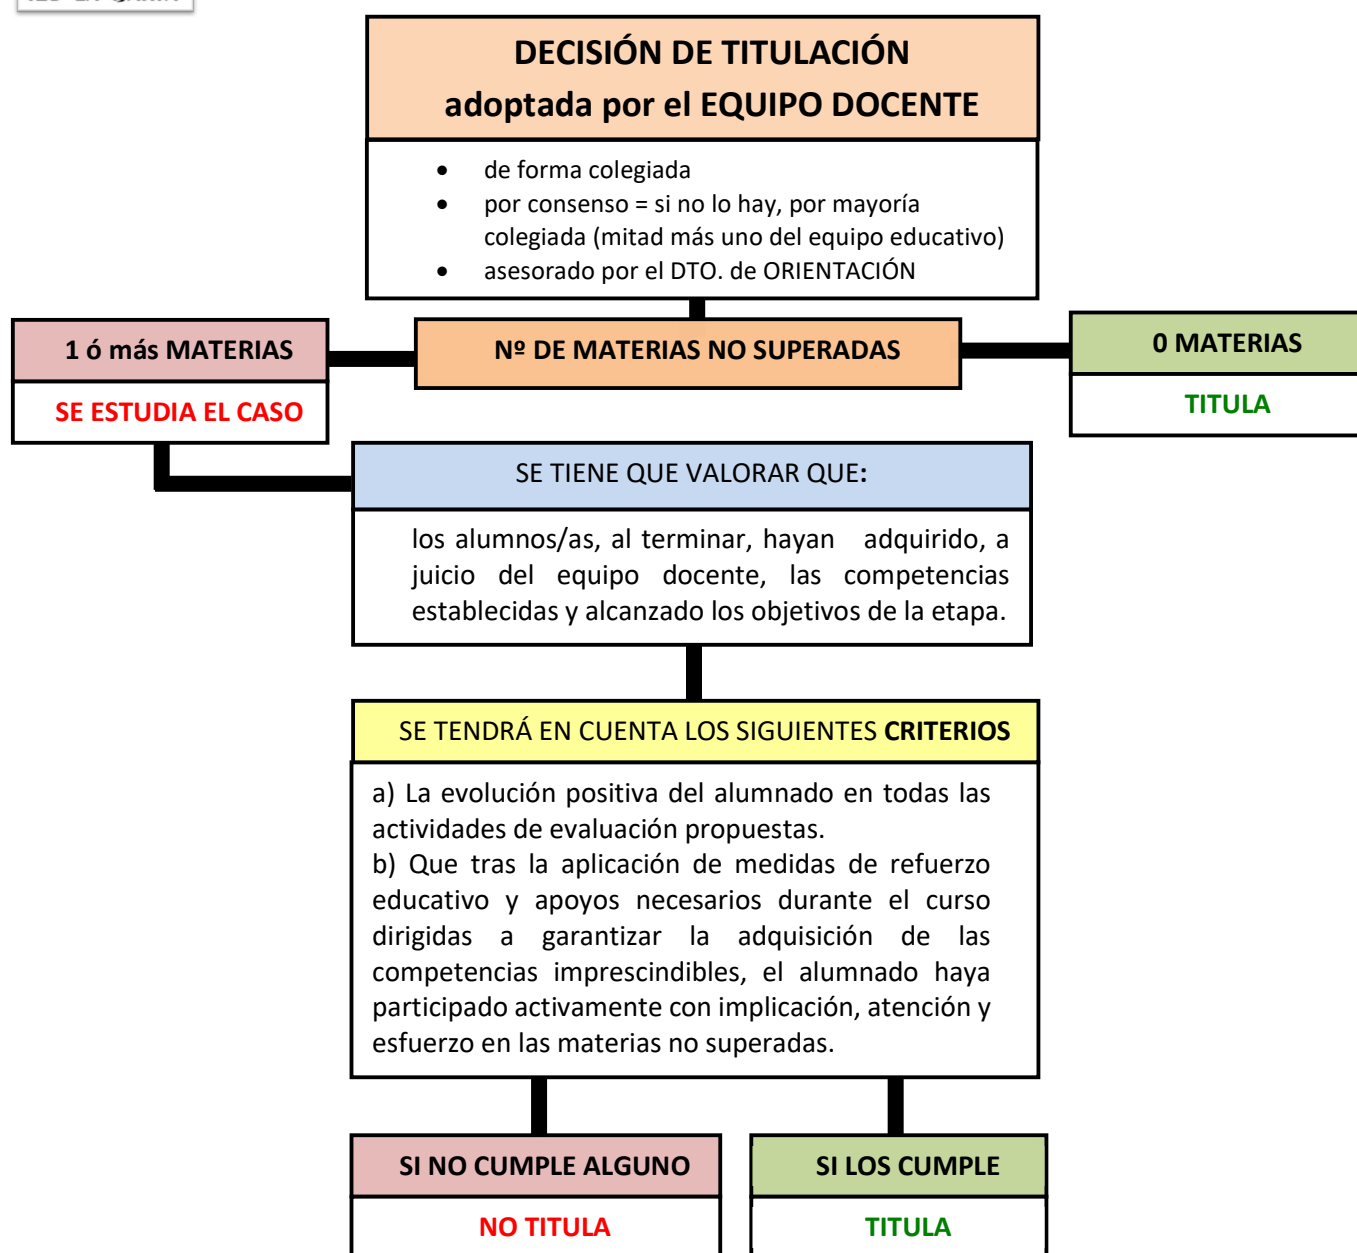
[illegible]

DECISIÓN DE TITULACIÓN
adoptada por el EQUIPO DOCENTE

- de forma colegiada
- por consenso = si no lo hay, por mayoría colegiada (mitad más uno del equipo educativo)
- asesorado por el DTO. de ORIENTACIÓN

1 ó más MATERIAS

SE ESTUDIA EL CASO

Nº DE MATERIAS NO SUPERADAS

0 MATERIAS

TITULA

SE TIENE QUE VALORAR QUE:

los alumnos/as, al terminar, hayan adquirido, a juicio del equipo docente, las competencias establecidas y alcanzado los objetivos de la etapa.

SE TENDRÁ EN CUENTA LOS SIGUIENTES **CRITERIOS**

a) La evolución positiva del alumnado en todas las actividades de evaluación propuestas.
b) Que tras la aplicación de medidas de refuerzo educativo y apoyos necesarios durante el curso dirigidas a garantizar la adquisición de las competencias imprescindibles, el alumnado haya participado activamente con implicación, atención y esfuerzo en las materias no superadas.

SI NO CUMPLE ALGUNO

NO TITULA

SI LOS CUMPLE

TITULA